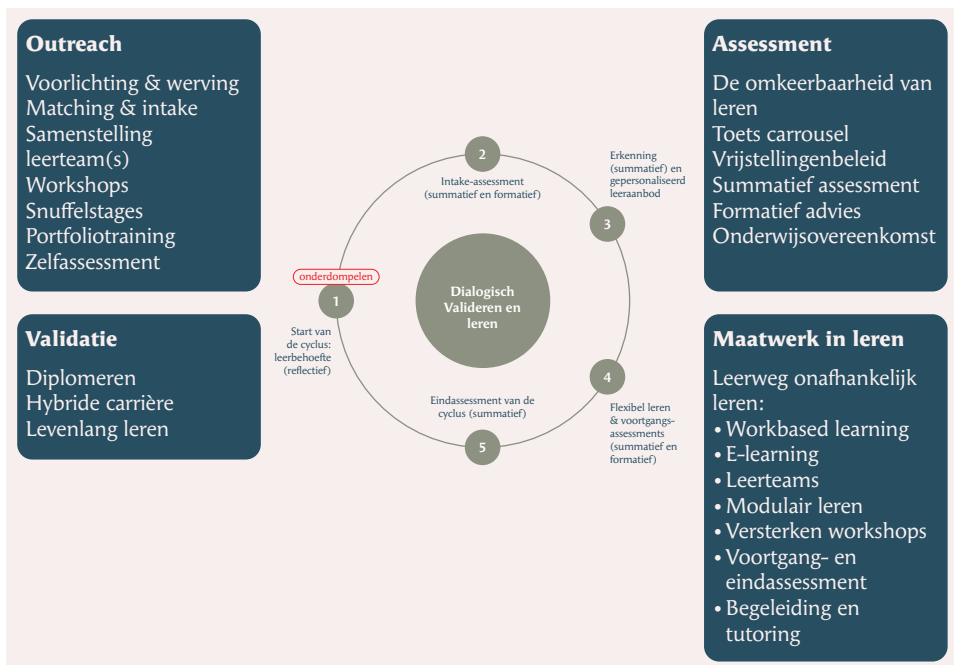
Outreach

Voorlichting & werving
Matching & intake
Samenstelling leerteam(s)
Workshops
Snuffelstages
Portfoliotraining
Zelfassessment

Validatie

Diplomeren
Hybride carrière
Levenlang leren

2
Intake-assessment (summatief en formatief)

Erkenning (summatief) en gepersonaliseerd leeraanbod
3

onderdompelen
1
Start van de cyclus: leerbehoefte (reflectief)

Dialogisch Valideren en leren

4
Flexibel leren & voortgangs-assessments (summatief en formatief)

Eindassessment van de cyclus (summatief)
5

Assessment

De omkeerbaarheid van leren
Toets carrousel
Vrijstellingenbeleid
Summatief assessment
Formatief advies
Onderwijsovereenkomst

Maatwerk in leren

Leerweg onafhankelijk leren:
• Workbased learning
• E-learning
• Leerteams
• Modulair leren
• Versterken workshops
• Voortgang- en eindassessment
• Begeleiding en tutoring